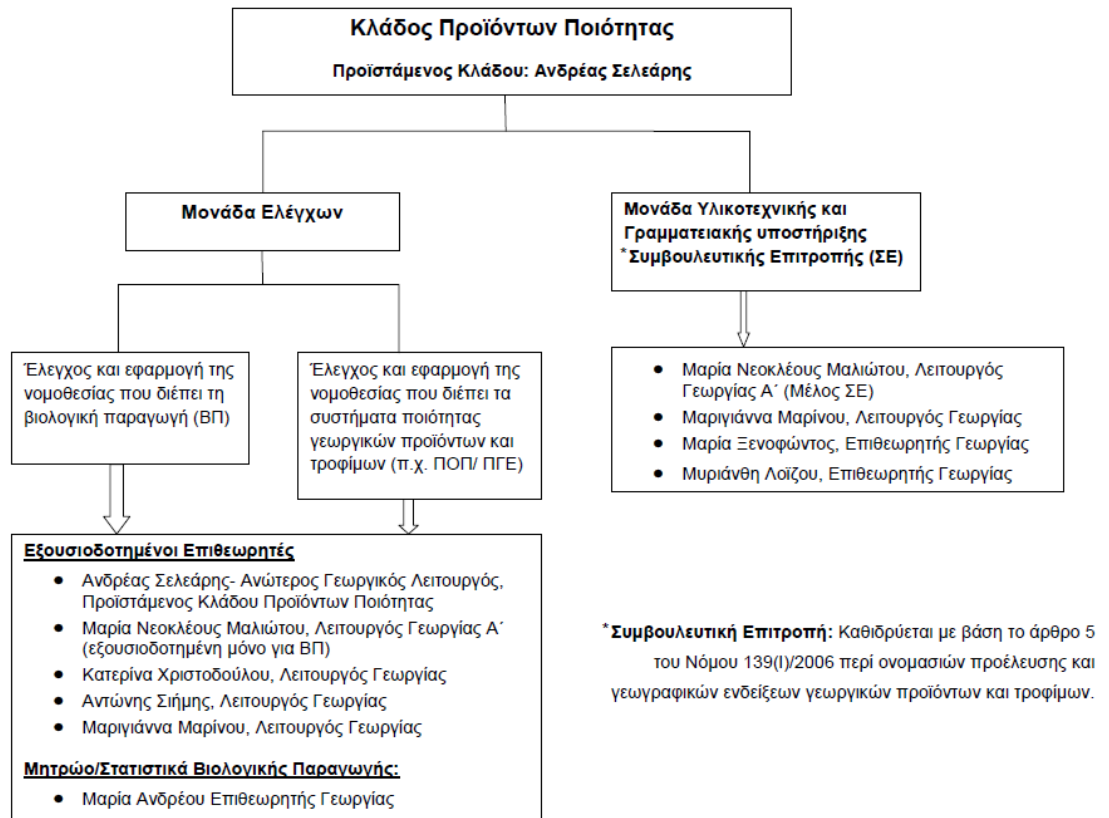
**Κλάδος Προϊόντων Ποιότητας**

**Προϊστάμενος Κλάδου: Ανδρέας Σελεάρης**

**Μονάδα Ελέγχων**

**Μονάδα Υλικοτεχνικής και Γραμματειακής υποστήριξης \*Συμβουλευτικής Επιτροπής (ΣΕ)**

Έλεγχος και εφαρμογή της νομοθεσίας που διέπει τη βιολογική παραγωγή (ΒΠ)

Έλεγχος και εφαρμογή της νομοθεσίας που διέπει τα συστήματα ποιότητας γεωργικών προϊόντων και τροφίμων (π.χ. ΠΟΠ/ ΠΓΕ)

- Μαρία Νεοκλέους Μαλιώτου, Λειτουργός Γεωργίας Α΄ (Μέλος ΣΕ)
- Μαριγιάννα Μαρίνου, Λειτουργός Γεωργίας
- Μαρία Ξενοφώντος, Επιθεωρητής Γεωργίας
- Μυριάνθη Λοΐζου, Επιθεωρητής Γεωργίας

**Εξουσιοδοτημένοι Επιθεωρητές**

- Ανδρέας Σελεάρης- Ανώτερος Γεωργικός Λειτουργός, Προϊστάμενος Κλάδου Προϊόντων Ποιότητας
- Μαρία Νεοκλέους Μαλιώτου, Λειτουργός Γεωργίας Α΄ (εξουσιοδοτημένη μόνο για ΒΠ)
- Κατερίνα Χριστοδούλου, Λειτουργός Γεωργίας
- Αντώνης Σιήμης, Λειτουργός Γεωργίας
- Μαριγιάννα Μαρίνου, Λειτουργός Γεωργίας

**Μητρώο/Στατιστικά Βιολογικής Παραγωγής:**

- Μαρία Ανδρέου Επιθεωρητής Γεωργίας

\***Συμβουλευτική Επιτροπή:** Καθιδρύεται με βάση το άρθρο 5 του Νόμου 139(Ι)/2006 περί ονομασιών προέλευσης και γεωγραφικών ενδείξεων γεωργικών προϊόντων και τροφίμων.